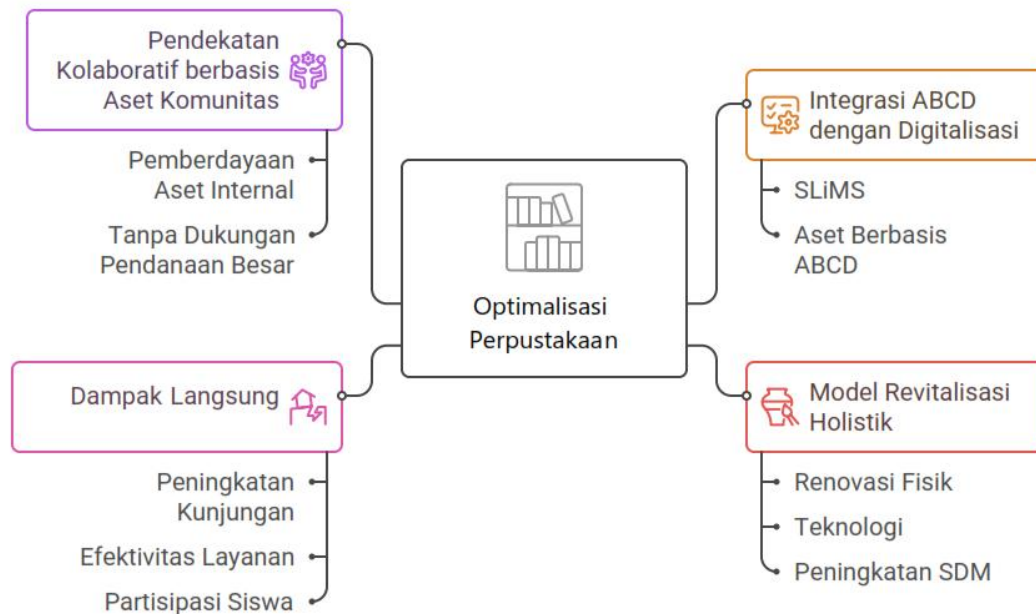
Optimalisasi Perpustakaan

Pendekatan Kolaboratif berbasis Aset Komunitas

Pemberdayaan Aset Internal

Tanpa Dukungan Pendanaan Besar

Dampak Langsung

Peningkatan Kunjungan

Efektivitas Layanan

Partisipasi Siswa

Integrasi ABCD dengan Digitalisasi

SLiMS

Aset Berbasis ABCD

Model Revitalisasi Holistik

Renovasi Fisik

Teknologi

Peningkatan SDM